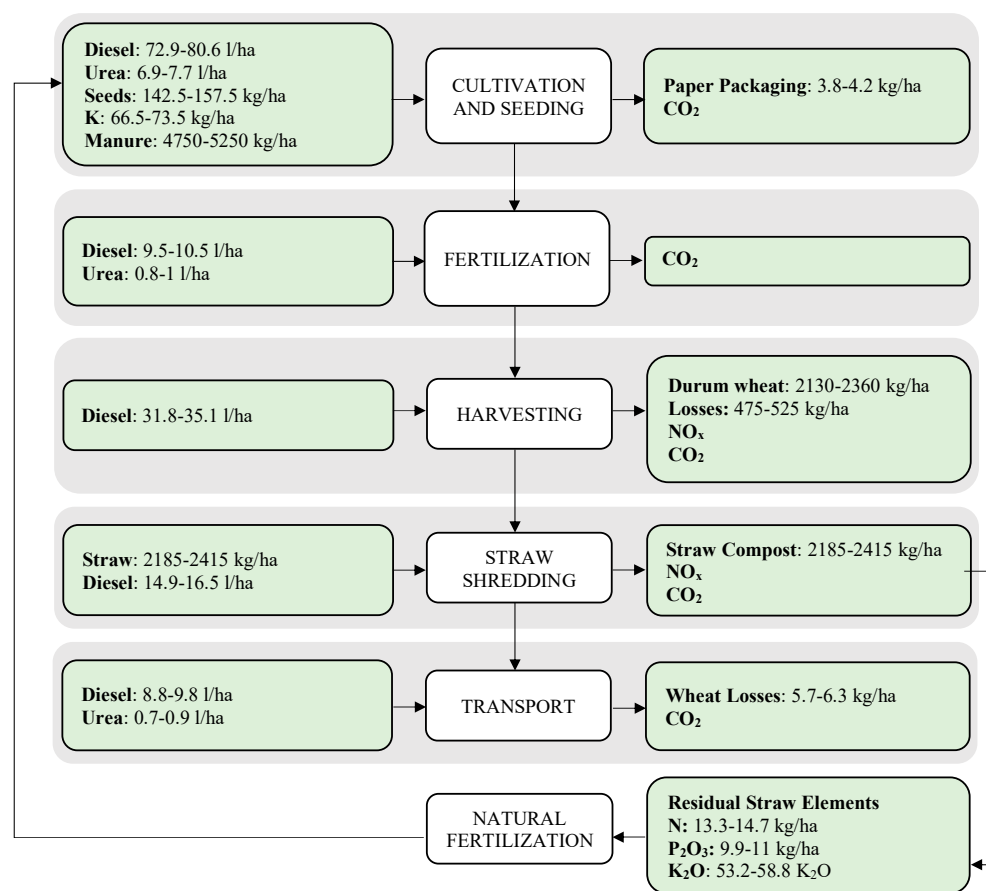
**Diesel**: 72.9-80.6 l/ha
**Urea**: 6.9-7.7 l/ha
**Seeds**: 142.5-157.5 kg/ha
**K**: 66.5-73.5 kg/ha
**Manure**: 4750-5250 kg/ha

CULTIVATION AND SEEDING

**Paper Packaging**: 3.8-4.2 kg/ha
**$CO_2$**

**Diesel**: 9.5-10.5 l/ha
**Urea**: 0.8-1 l/ha

FERTILIZATION

**$CO_2$**

**Diesel**: 31.8-35.1 l/ha

HARVESTING

**Durum wheat**: 2130-2360 kg/ha
**Losses:** 475-525 kg/ha
**$NO_x$**
**$CO_2$**

**Straw**: 2185-2415 kg/ha
**Diesel**: 14.9-16.5 l/ha

STRAW SHREDDING

**Straw Compost**: 2185-2415 kg/ha
**$NO_x$**
**$CO_2$**

**Diesel**: 8.8-9.8 l/ha
**Urea**: 0.7-0.9 l/ha

TRANSPORT

**Wheat Losses**: 5.7-6.3 kg/ha
**$CO_2$**

NATURAL FERTILIZATION

**Residual Straw Elements**
**N:** 13.3-14.7 kg/ha
**$P_2O_3$:** 9.9-11 kg/ha
**$K_2O$**: 53.2-58.8 $K_2O$